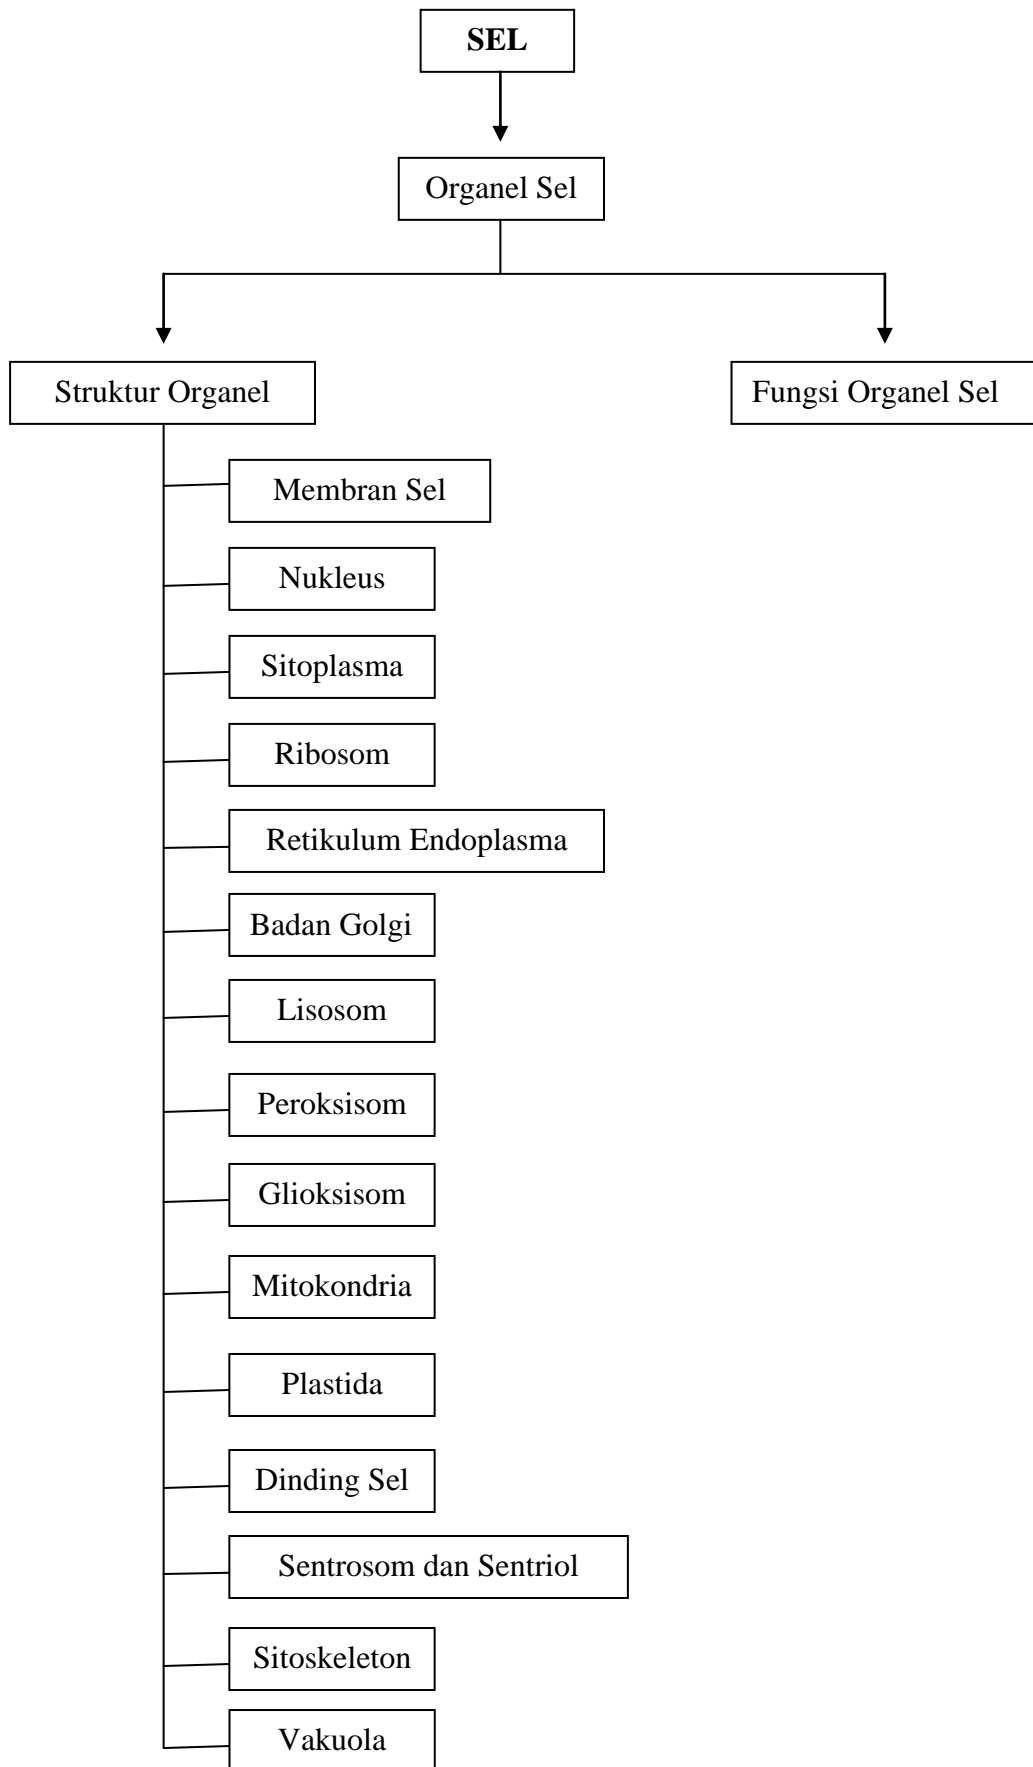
SEL

Organel Sel

Struktur Organel

Fungsi Organel Sel

Membran Sel

Nukleus

Sitoplasma

Ribosom

Retikulum Endoplasma

Badan Golgi

Lisosom

Peroksisom

Glioksisom

Mitokondria

Plastida

Dinding Sel

Sentrosom dan Sentriol

Sitoskeleton

Vakuola